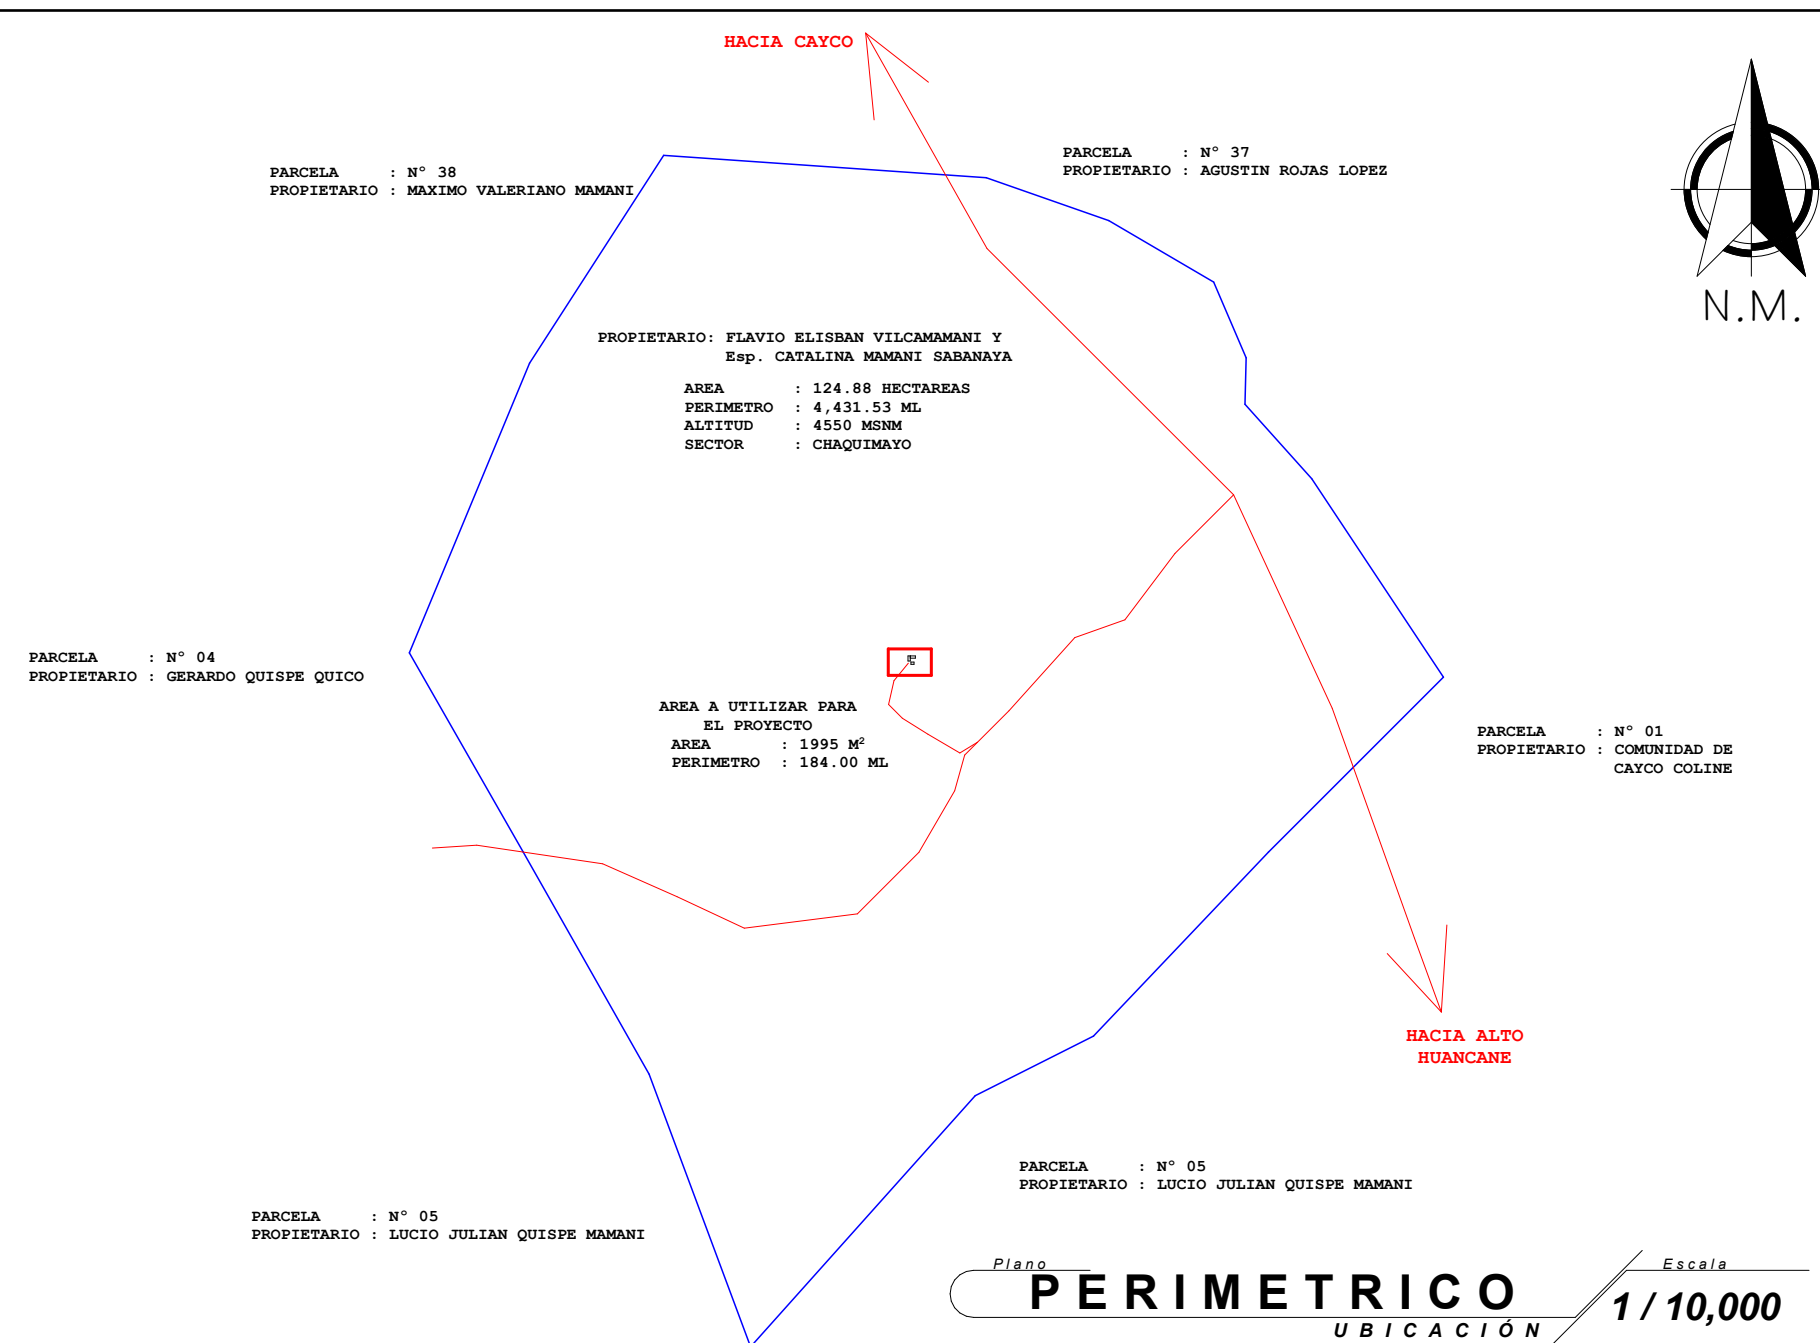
HACIA CAYCO

PARCELA : N° 38
PROPIETARIO : MAXIMO VALERIANO MAMANI

PARCELA : N° 37
PROPIETARIO : AGUSTIN ROJAS LOPEZ

N.M.

PROPIETARIO: FLAVIO ELISBAN VILCAMAMANI Y
Esp. CATALINA MAMANI SABANAYA

AREA : 124.88 HECTAREAS
PERIMETRO : 4,431.53 ML
ALTITUD : 4550 MSNM
SECTOR : CHAQUIMAYO

PARCELA : N° 04
PROPIETARIO : GERARDO QUISPE QUICO

AREA A UTILIZAR PARA
EL PROYECTO
AREA : 1995 $M^2$
PERIMETRO : 184.00 ML

PARCELA : N° 01
PROPIETARIO : COMUNIDAD DE
CAYCO COLINE

HACIA ALTO
HUANCANE

PARCELA : N° 05
PROPIETARIO : LUCIO JULIAN QUISPE MAMANI

PARCELA : N° 05
PROPIETARIO : LUCIO JULIAN QUISPE MAMANI

Plano
PERIMETRICO
UBICACIÓN

Escala
1 / 10,000